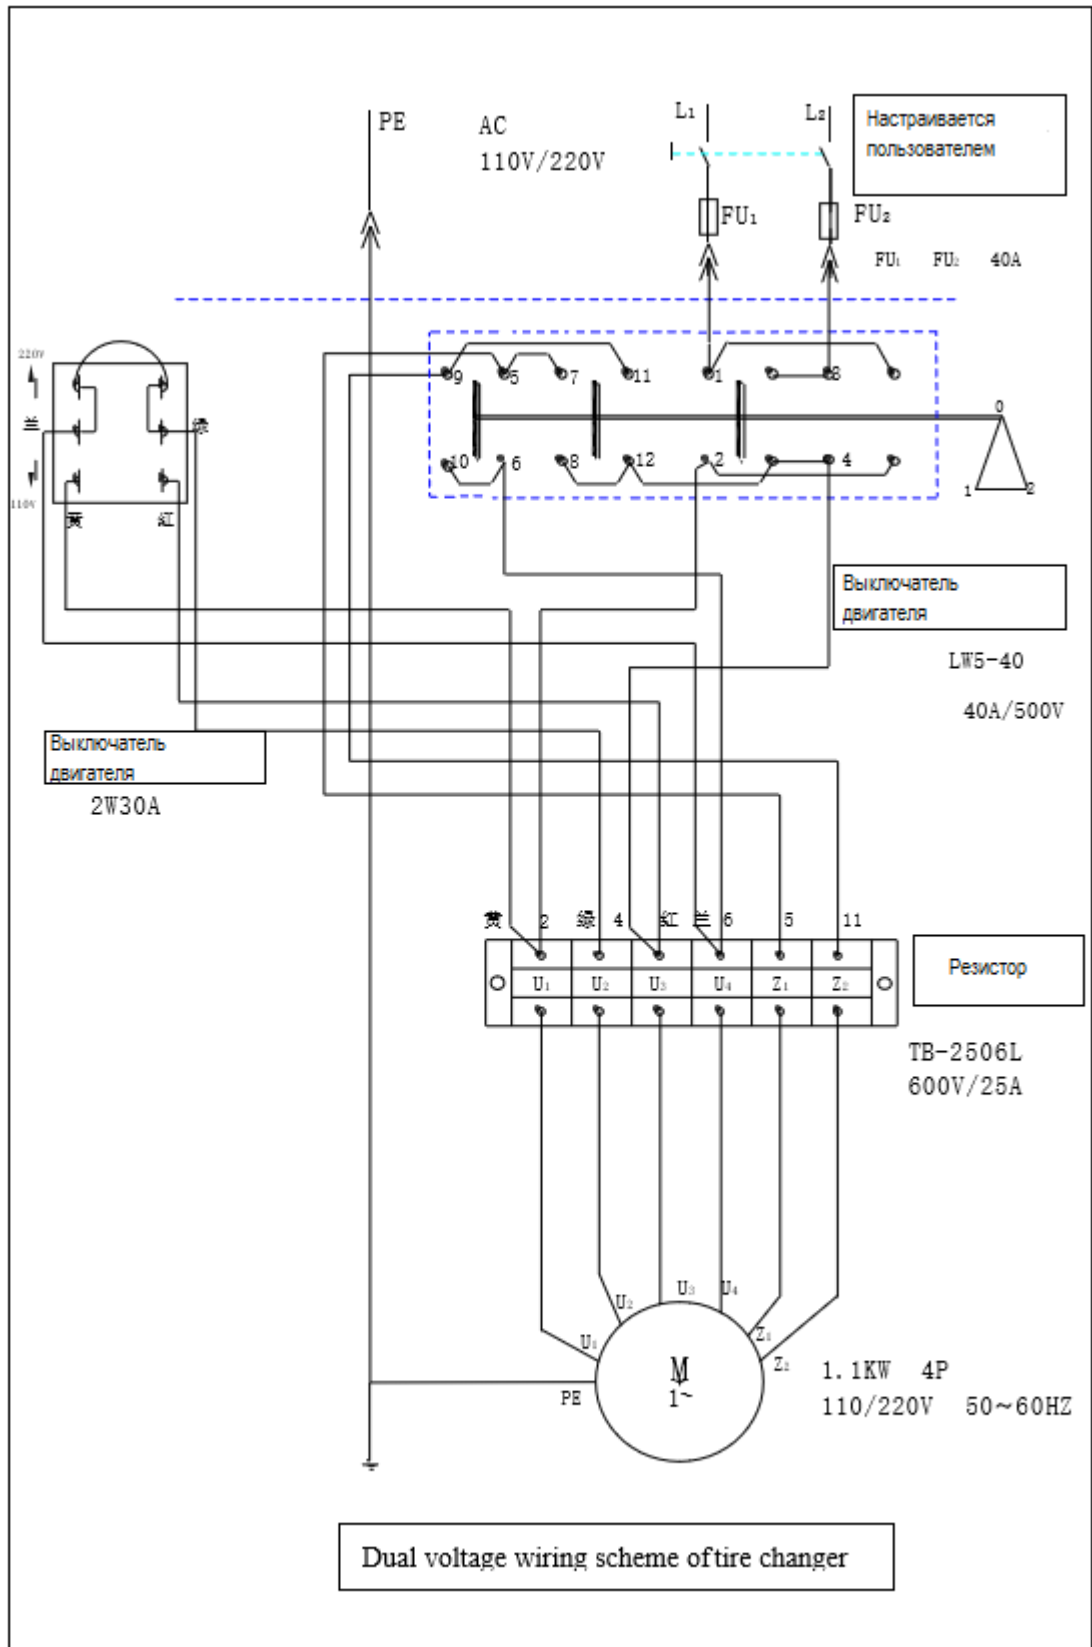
PE

AC
110V/220V

$L_1$

$L_2$

Настраивается пользователем

$FU_1$

$FU_2$

$FU_1$ $FU_2$ 40A

220V

兰

绿

110V

黄

紅

9 5 7 11 1 3

0

10 6 8 12 2 4

1 2

Выключатель двигателя

LW5-40

40A/500V

Выключатель двигателя

2W30A

黄 2 绿 4 紅 兰 6 5 11

$U_1$ $U_2$ $U_3$ $U_4$ $Z_1$ $Z_2$

Резистор

TB-2506L
600V/25A

$U_2$ $U_3$ $U_4$

$U_1$ $Z_1$

$Z_2$

PE

M
1~

1.1KW 4P
110/220V 50~60HZ

Dual voltage wiring scheme oftire changer